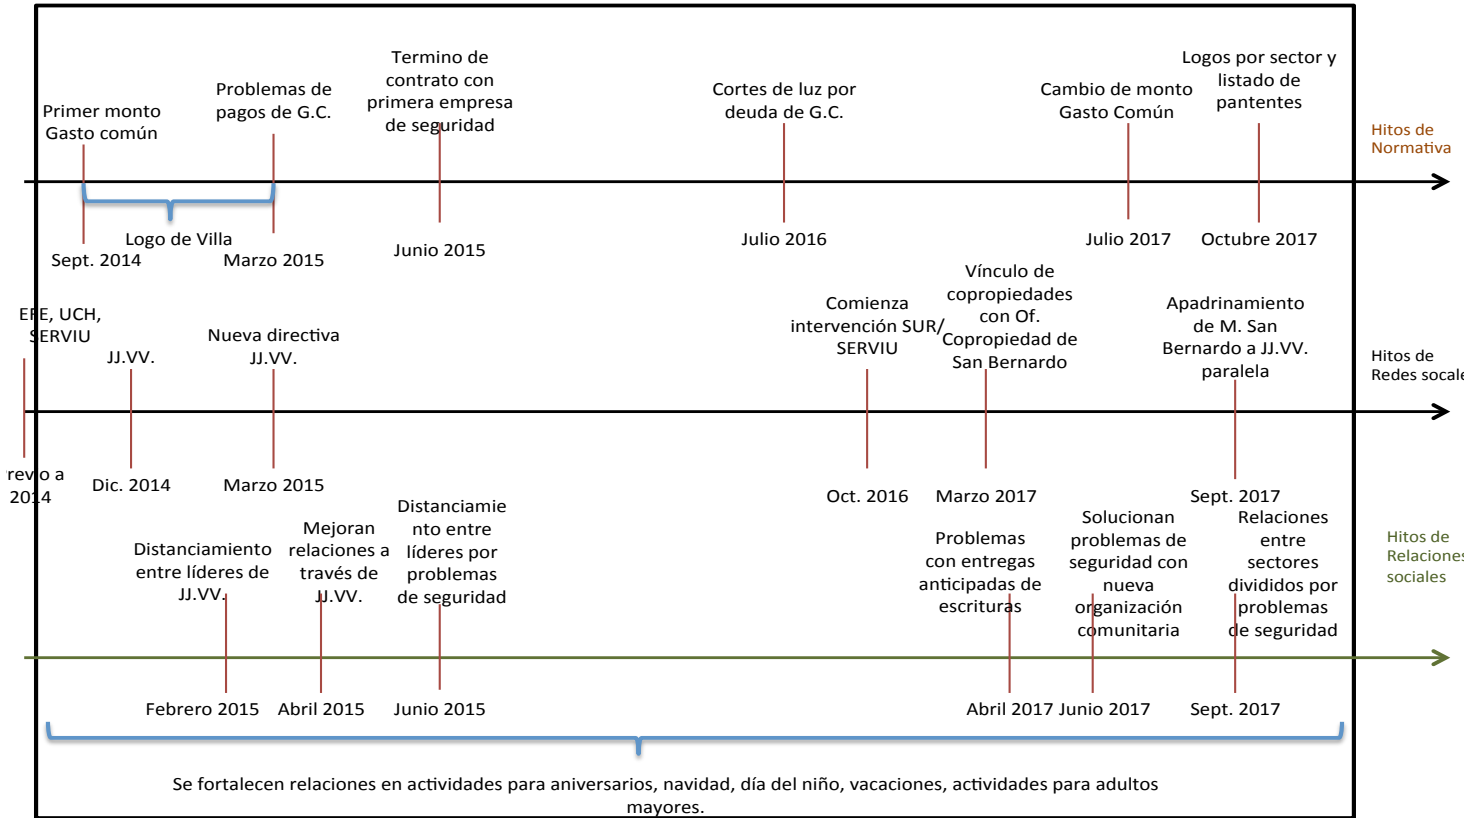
Termino de contrato con primera empresa de seguridad

Logos por sector y listado de pantentes

Problemas de pagos de G.C.

Cortes de luz por deuda de G.C.

Cambio de monto Gasto Común

Primer monto Gasto común

Hitos de Normativa

Logo de Villa

Sept. 2014

Marzo 2015

Junio 2015

Julio 2016

Julio 2017

Octubre 2017

EPE, UCH, SERVIU

Vínculo de copropiedades con Of. Copropiedad de San Bernardo

Comienza intervención SUR/ SERVIU

Apadrinamiento de M. San Bernardo a JJ.VV. paralela

Nueva directiva JJ.VV.

JJ.VV.

Hitos de Redes socale

revio a 2014

Dic. 2014

Marzo 2015

Oct. 2016

Marzo 2017

Sept. 2017

Distanciamiento entre líderes por problemas de seguridad

Solucionan problemas de seguridad con nueva organización comunitaria

Mejoran relaciones a través de JJ.VV.

Relaciones entre sectores divididos por problemas de seguridad

Distanciamiento entre líderes de JJ.VV.

Problemas con entregas anticipadas de escrituras

Hitos de Relaciones sociales

Febrero 2015

Abril 2015

Junio 2015

Abril 2017

Junio 2017

Sept. 2017

Se fortalecen relaciones en actividades para aniversarios, navidad, día del niño, vacaciones, actividades para adultos mayores.